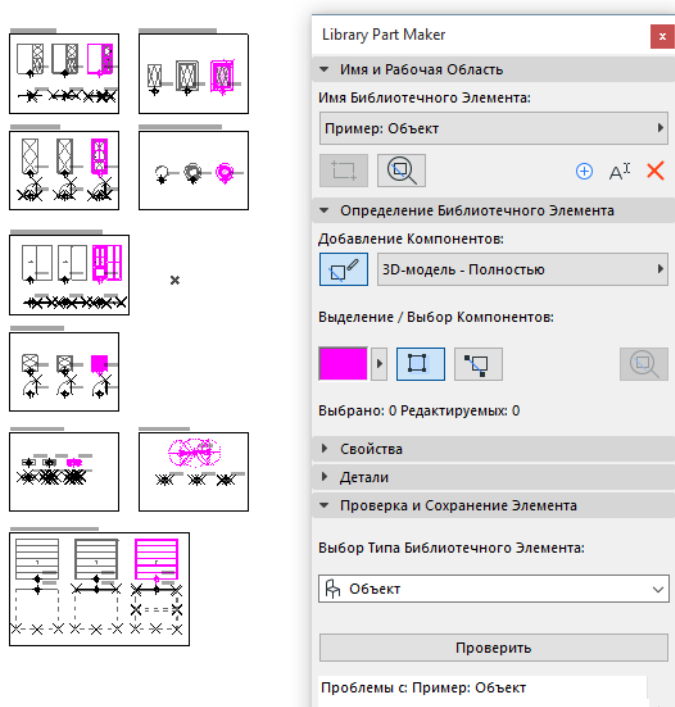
Library Part Maker

Имя и Рабочая Область

Имя Библиотечного Элемента:

Пример: Объект

Определение Библиотечного Элемента

Добавление Компонентов:

3D-модель - Полностью

Выделение / Выбор Компонентов:

Выбрано: 0 Редактируемых: 0

Свойства

Детали

Проверка и Сохранение Элемента

Выбор Типа Библиотечного Элемента:

Объект

Проверить

Проблемы с: Пример: Объект